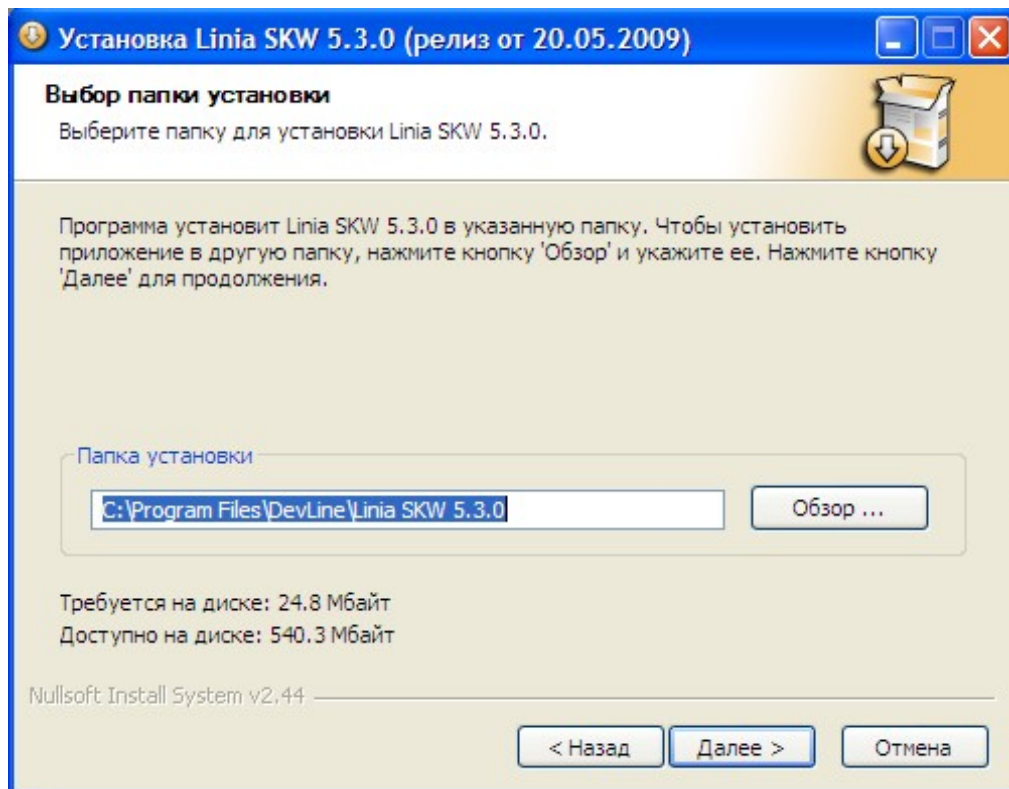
Установка Linia SKW 5.3.0 (релиз от 20.05.2009)

Выбор папки установки

Выберите папку для установки Linia SKW 5.3.0.

Программа установит Linia SKW 5.3.0 в указанную папку. Чтобы установить приложение в другую папку, нажмите кнопку 'Обзор' и укажите ее. Нажмите кнопку 'Далее' для продолжения.

Папка установки

C:\Program Files\DevLine\Linia SKW 5.3.0

Обзор ...

Требуется на диске: 24.8 Мбайт

Доступно на диске: 540.3 Мбайт

Nullsoft Install System v2.44

< Назад

Далее >

Отмена